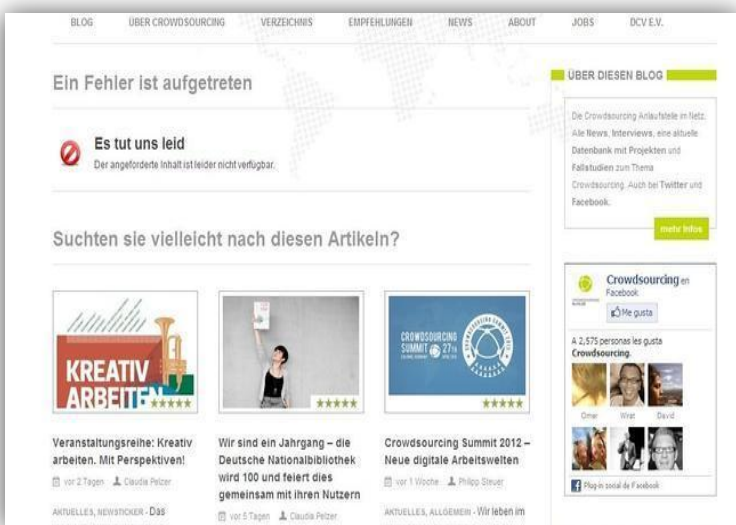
BLOG ÜBER CROWDSOURCING VERZEICHNIS EMPFEHLUNGEN NEWS ABOUT JOBS DCV E.V.

Ein Fehler ist aufgetreten

Es tut uns leid
Der angeforderte Inhalt ist leider nicht verfügbar.

Suchten sie vielleicht nach diesen Artikeln?

KREATIV ARBEITEN ★★★★★

★★★★★

CROWDSOURCING SUMMIT 27.11 ★★★★★

Veranstaltungsreihe: Kreativ arbeiten. Mit Perspektiven!
vor 2 Tagen Claudia Pelzer
AKTUELLES, NEWSTICKER - Das

Wir sind ein Jahrgang – die Deutsche Nationalbibliothek wird 100 und feiert dies gemeinsam mit ihren Nutzern
vor 5 Tagen Claudia Pelzer

Crowdsourcing Summit 2012 – Neue digitale Arbeitswelten
vor 1 Woche Philipp Steuer
AKTUELLES, ALLGEMEIN - Wir leben im

ÜBER DIESEN BLOG
Die Crowdsourcing Anlaufstelle im Netz. Alle News, Interviews, eine aktuelle Datenbank mit Projekten und Fallstudien zum Thema Crowdsourcing. Auch bei Twitter und Facebook.
mehr Infos

Crowdsourcing en Facebook
Me gusta
A 2,575 personas les gusta Crowdsourcing.
Omer Wiat David
Plug-in social de Facebook